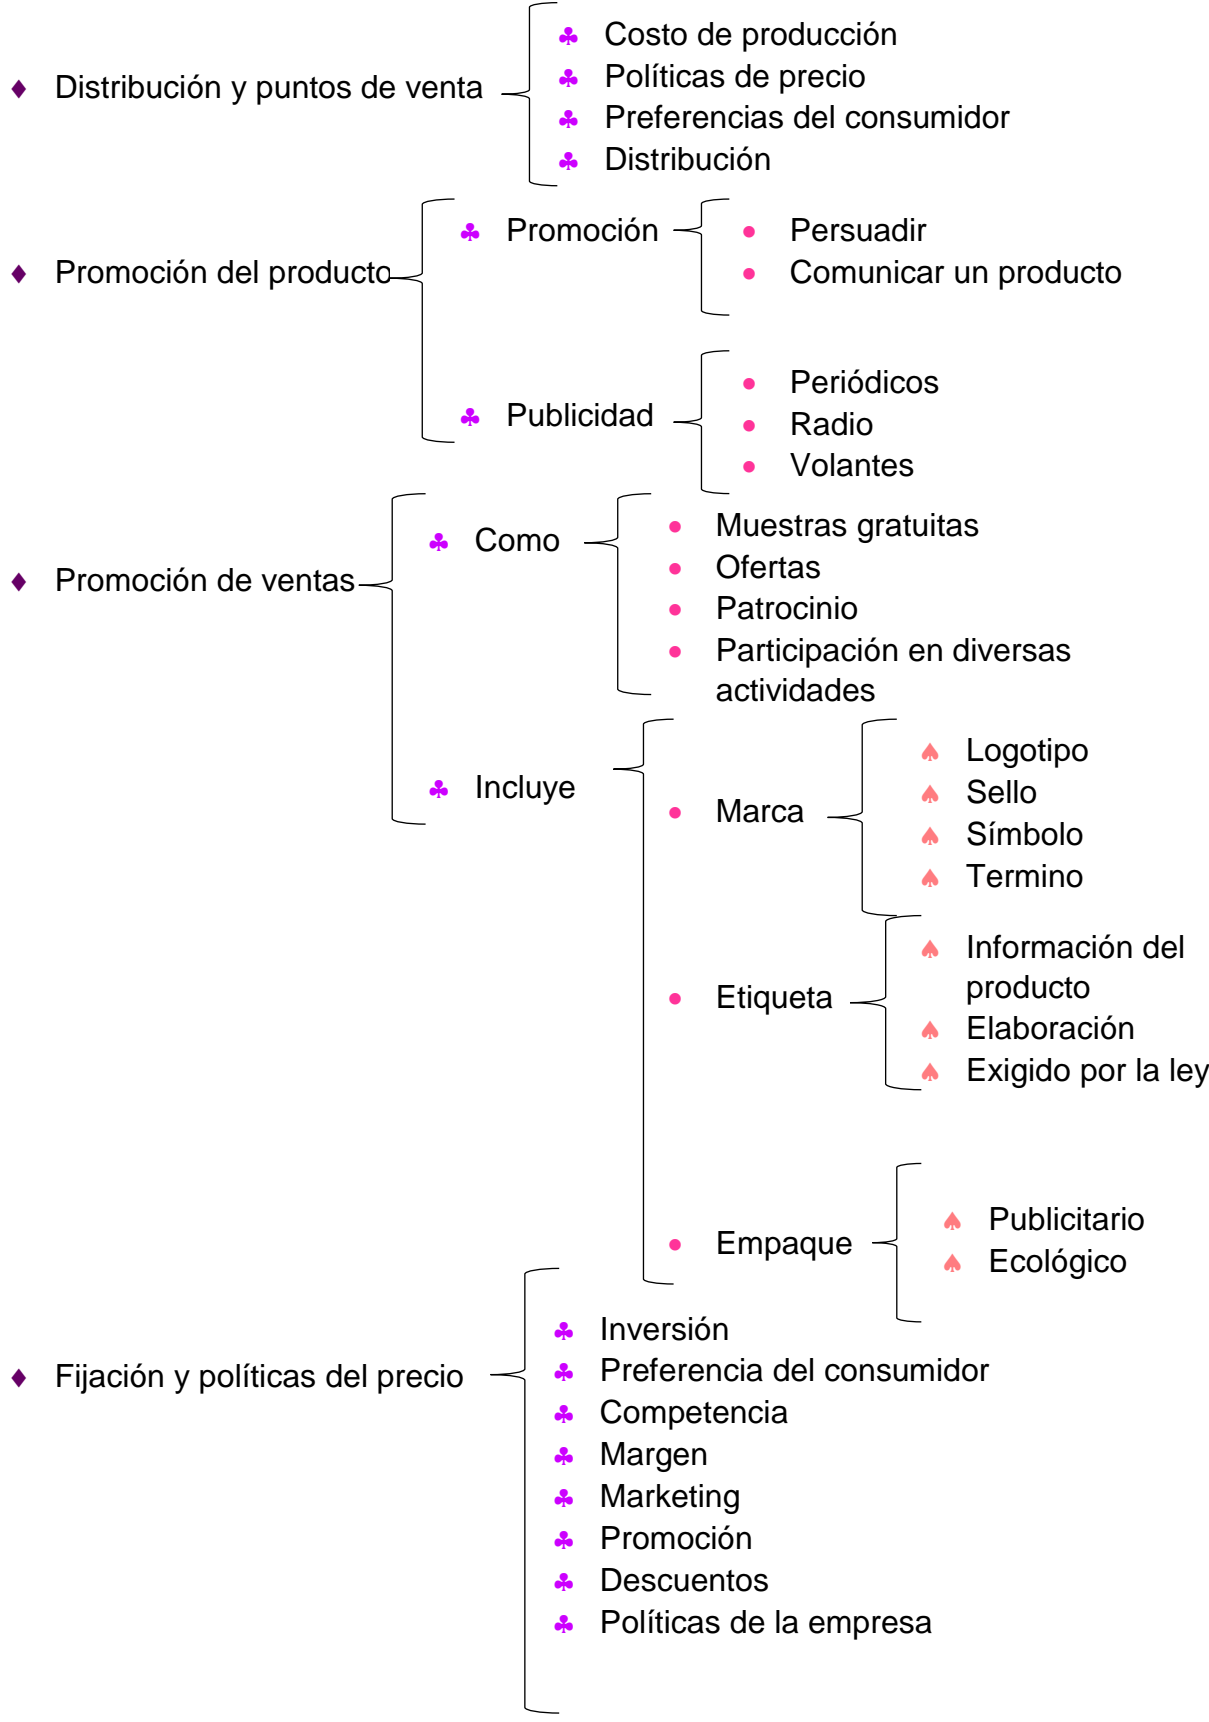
♦ Distribución y puntos de venta
♣ Costo de producción
♣ Políticas de precio
♣ Preferencias del consumidor
♣ Distribución

♦ Promoción del producto
♣ Promoción
• Persuadir
• Comunicar un producto
♣ Publicidad
• Periódicos
• Radio
• Volantes

♦ Promoción de ventas
♣ Como
• Muestras gratuitas
• Ofertas
• Patrocinio
• Participación en diversas actividades
♣ Incluye
• Marca
♠ Logotipo
♠ Sello
♠ Símbolo
♠ Termino
• Etiqueta
♠ Información del producto
♠ Elaboración
♠ Exigido por la ley
• Empaque
♠ Publicitario
♠ Ecológico

♦ Fijación y políticas del precio
♣ Inversión
♣ Preferencia del consumidor
♣ Competencia
♣ Margen
♣ Marketing
♣ Promoción
♣ Descuentos
♣ Políticas de la empresa